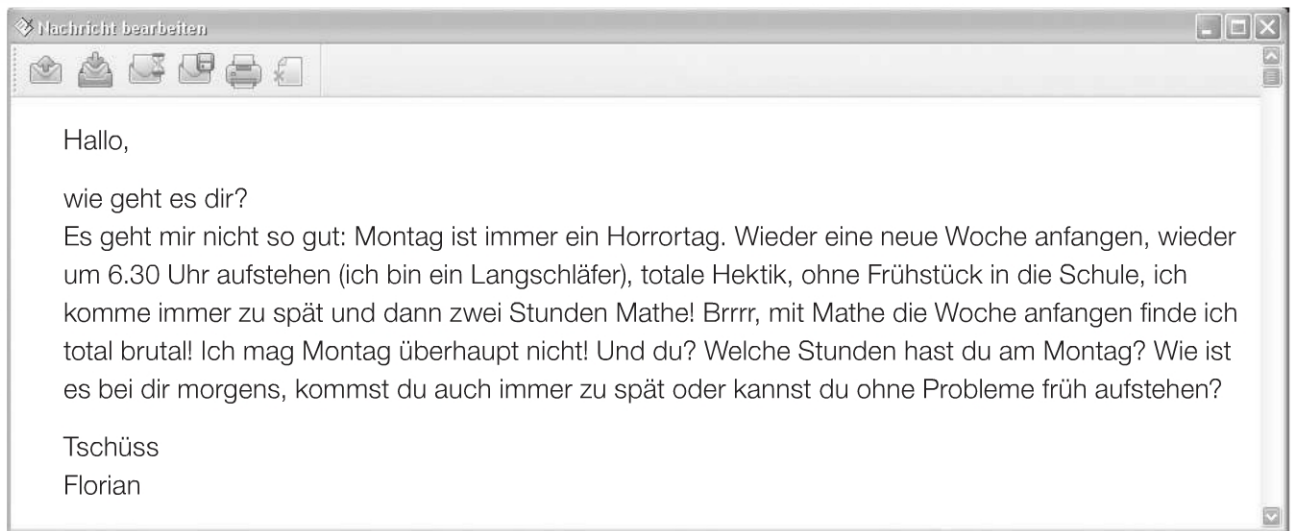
Nachricht bearbeiten

Hallo,

wie geht es dir?
Es geht mir nicht so gut: Montag ist immer ein Horrortag. Wieder eine neue Woche anfangen, wieder um 6.30 Uhr aufstehen (ich bin ein Langschläfer), totale Hektik, ohne Frühstück in die Schule, ich komme immer zu spät und dann zwei Stunden Mathe! Brrrr, mit Mathe die Woche anfangen finde ich total brutal! Ich mag Montag überhaupt nicht! Und du? Welche Stunden hast du am Montag? Wie ist es bei dir morgens, kommst du auch immer zu spät oder kannst du ohne Probleme früh aufstehen?

Tschüss
Florian